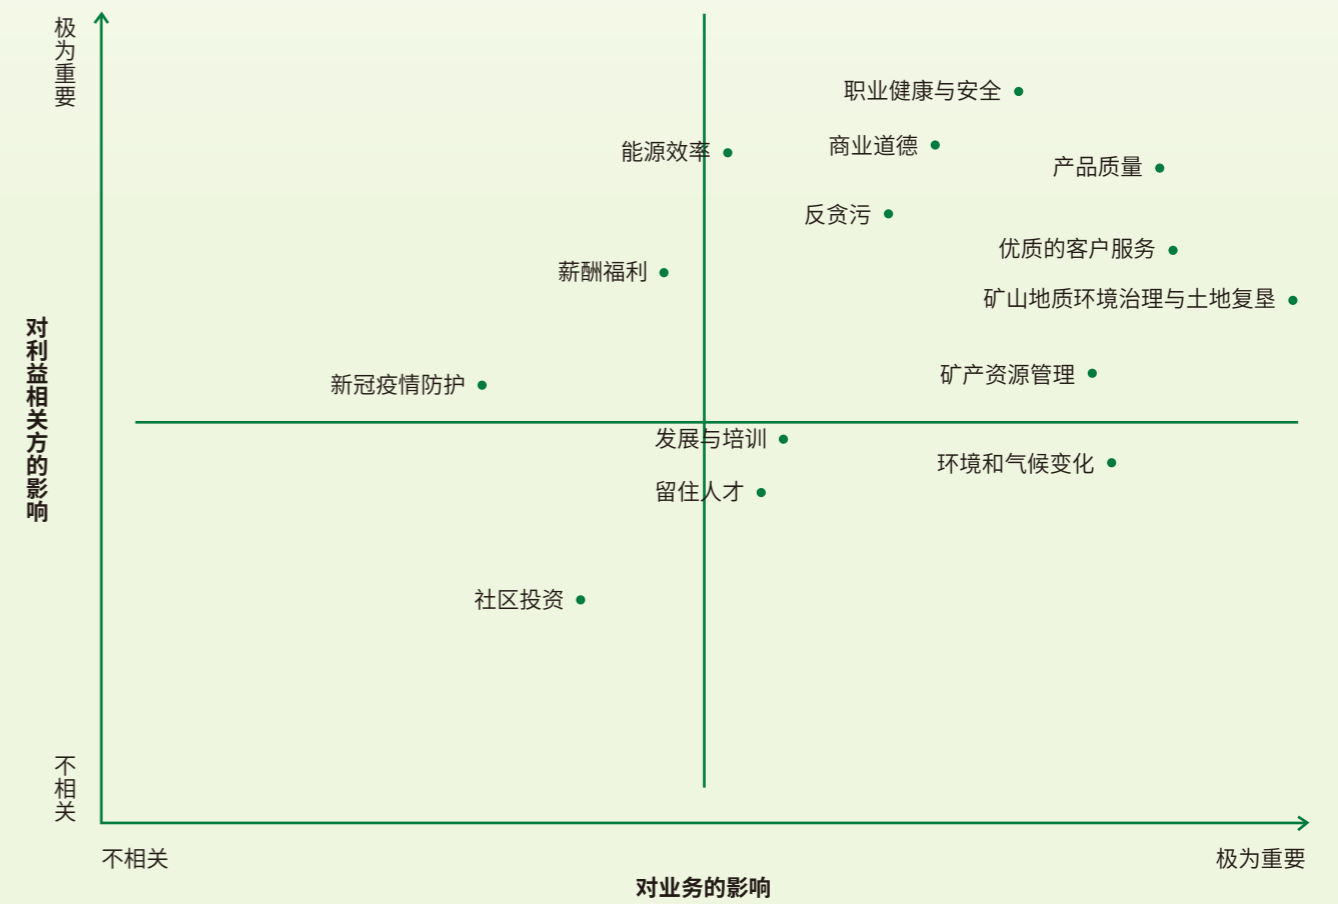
极为重要

对利益相关方的影响

不相关

职业健康与安全

能源效率

商业道德

产品质量

反贪污

优质的客户服务

薪酬福利

矿山地质环境治理与土地复垦

新冠疫情防护

矿产资源管理

发展与培训

环境和气候变化

留住人才

社区投资

不相关

极为重要

对业务的影响